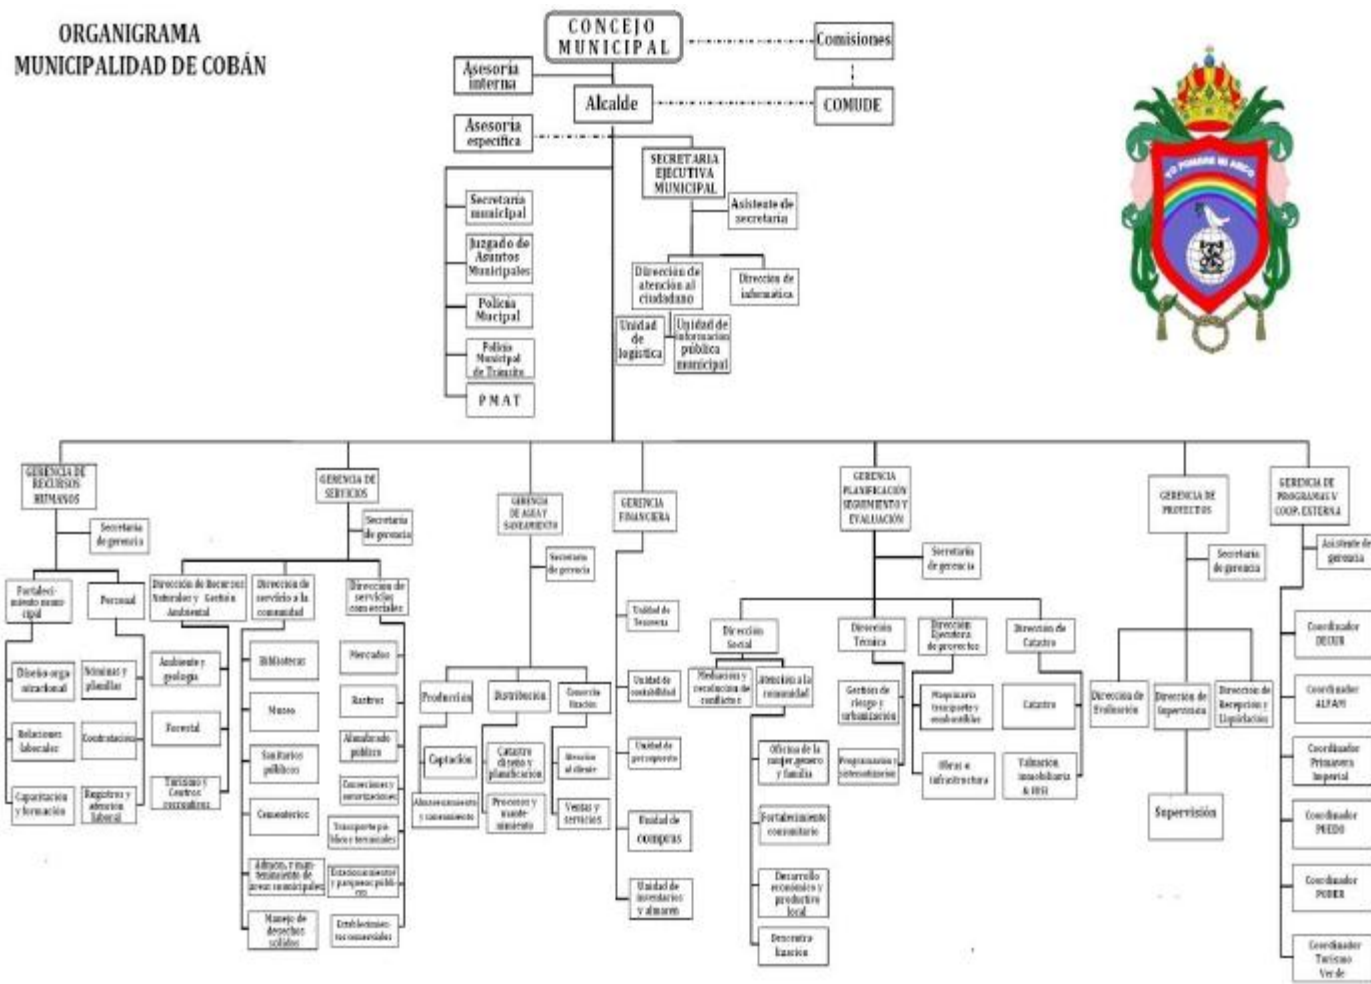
ORGANIGRAMA
MUNICIPALIDAD DE COBÁN

CONCEJO MUNICIPAL

Comisiones

Asesoria interna

Alcalde

COMUDE

Asesoria especifica

SECRETARIA EJECUTIVA MUNICIPAL

Asistente de secretaria

Secretaria municipal

Juzgado de Asuntos Municipales

Policia Mucipal

Policia Municipal de Tránsito

PMAT

Dirección de atención al ciudadano

Dirección de informática

Unidad de logistica

Unidad de información pública municipal

YO PONDRE MI ARCO

GERENCIA DE RECURSOS HUMANOS

Secretaria de gerencia

Fortalecimiento municipal

Personal

Diseño organizacional

Nóminas y planillas

Relaciones laborales

Contratación

Capacitación y formación

Registros y atención laboral

GERENCIA DE SERVICIOS

Secretaria de gerencia

Dirección de Recursos Naturales y Gestión Ambiental

Dirección de servicio a la comunidad

Dirección de servicios comerciales

Ambiente y geologia

Forestal

Turismo y Centros recreativos

Bibliotecas

Museo

Sanitarios públicos

Cementerios

Admon. y mantenimiento de áreas municipales

Manejo de desechos sólidos

Mercados

Rastros

Alumbrado público

Concesiones y autorizaciones

Transporte público y terminales

Estacionamientos y parqueos públicos

Establecimientos comerciales

GERENCIA DE AGUA Y SANEAMIENTO

Secretaria de gerencia

Producción

Captación

Almacenamiento y saneamiento

Distribución

Catastro diseño y planificación

Procesos y mantenimiento

Comercialización

Atención al cliente

Ventas y servicios

GERENCIA FINANCIERA

Unidad de Tesoreria

Unidad de contabilidad

Unidad de presupuesto

Unidad de compras

Unidad de inventarios y almacen

GERENCIA PLANIFICACION SEGUIMIENTO Y EVALUACIÓN

Secretaria de gerencia

Dirección Social

Mediación y resolución de conflictos

Atención a la comunidad

Oficina de la mujer genero y familia

Fortalecimiento comunitario

Desarrollo económico y productivo local

Descentralización

Dirección Técnica

Gestion de riesgo y urbanización

Programación y sistematización

Dirección Ejecutora de proyectos

Maquinaria transporte y combustibles

Obras e infraestructura

Dirección de Catastro

Catastro

Valuación inmobiliaria & IUSI

GERENCIA DE PROYECTOS

Secretaria de gerencia

Dirección de Evaluación

Dirección de Supervisión

Dirección de Recepción y Liquidación

Supervisión

GERENCIA DE PROGRAMAS Y COOP. EXTERNA

Asistente de gerencia

Coordinador DECUS

Coordinador ALFAM

Coordinador Primavera Imperial

Coordinador PEEDO

Coordinador PODER

Coordinador Turismo Verde